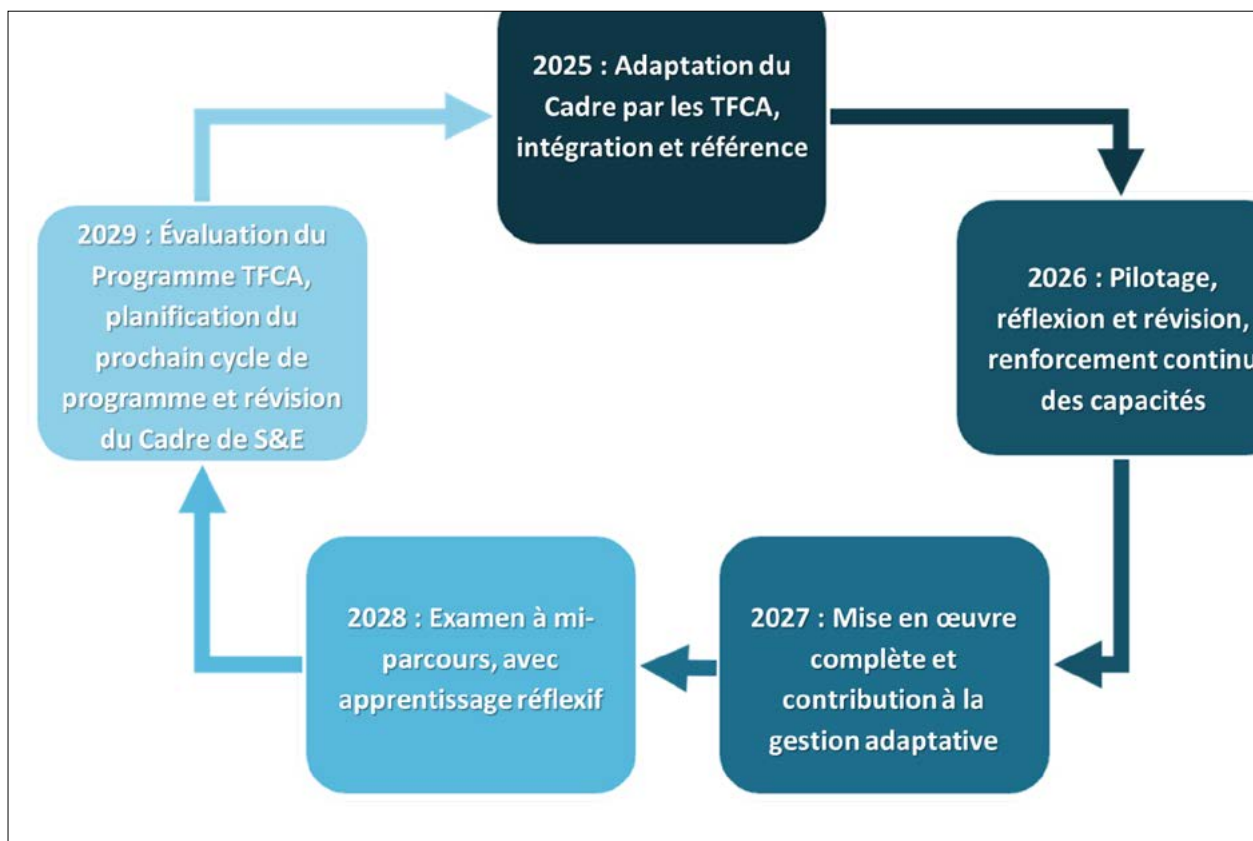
2025 : Adaptation du Cadre par les TFCA, intégration et référence

2026 : Pilotage, réflexion et révision, renforcement continu des capacités

2027 : Mise en œuvre complète et contribution à la gestion adaptative

2028 : Examen à mi-parcours, avec apprentissage réflexif

2029 : Évaluation du Programme TFCA, planification du prochain cycle de programme et révision du Cadre de S&E